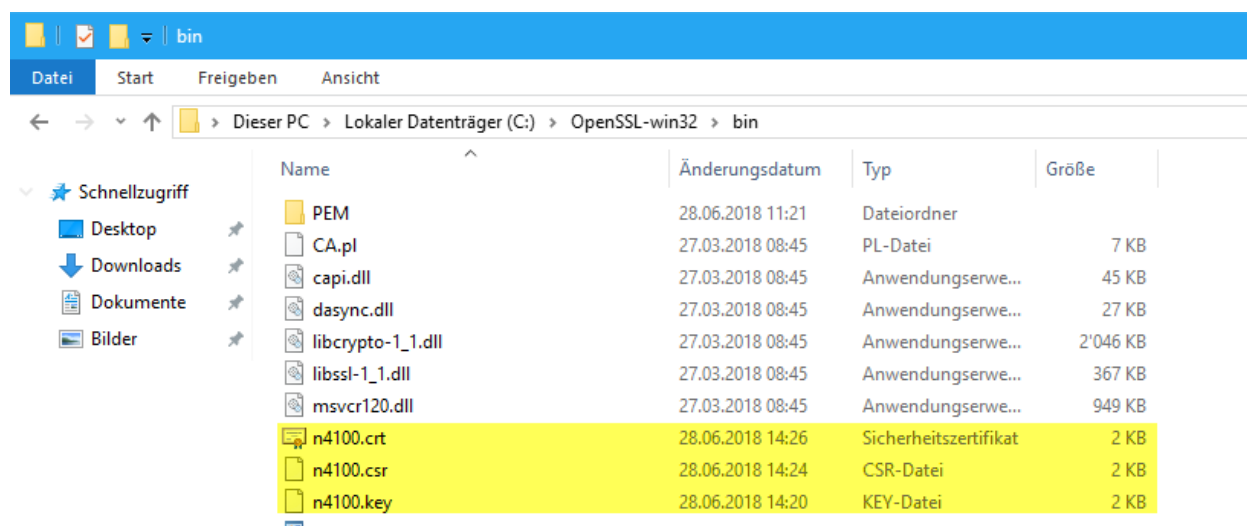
bin

Datei Start Freigeben Ansicht

Dieser PC › Lokaler Datenträger (C:) › OpenSSL-win32 › bin

Schnellzugriff
Desktop
Downloads
Dokumente
Bilder

| Name | Änderungsdatum | Typ | Größe |
|---|---|---|---|
| PEM | 28.06.2018 11:21 | Dateiordner | |
| CA.pl | 27.03.2018 08:45 | PL-Datei | 7 KB |
| capi.dll | 27.03.2018 08:45 | Anwendungserwe... | 45 KB |
| dasync.dll | 27.03.2018 08:45 | Anwendungserwe... | 27 KB |
| libcrypto-1_1.dll | 27.03.2018 08:45 | Anwendungserwe... | 2'046 KB |
| libssl-1_1.dll | 27.03.2018 08:45 | Anwendungserwe... | 367 KB |
| msvcr120.dll | 27.03.2018 08:45 | Anwendungserwe... | 949 KB |
| n4100.crt | 28.06.2018 14:26 | Sicherheitszertifikat | 2 KB |
| n4100.csr | 28.06.2018 14:24 | CSR-Datei | 2 KB |
| n4100.key | 28.06.2018 14:20 | KEY-Datei | 2 KB |